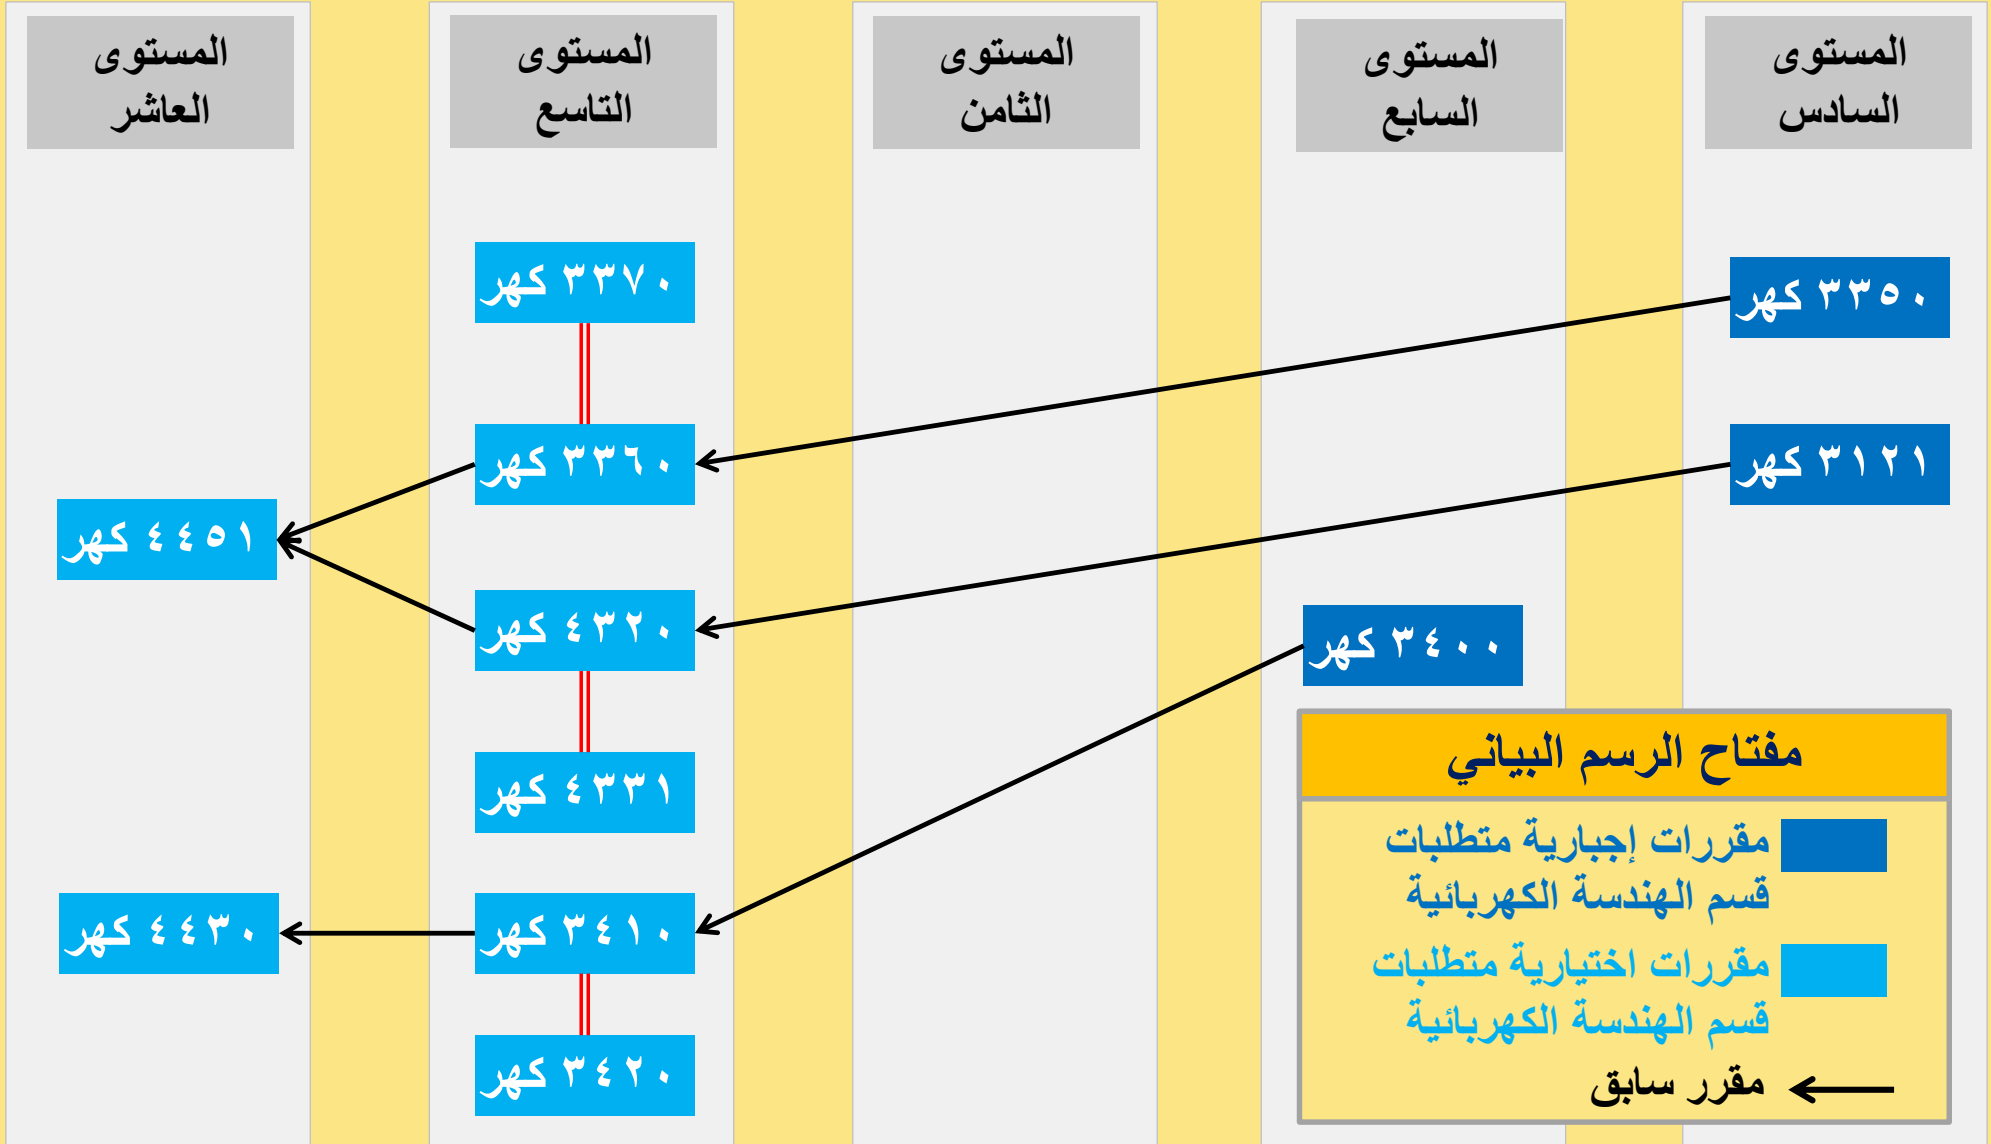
المستوى السادس

المستوى السابع

المستوى الثامن

المستوى التاسع

المستوى العاشر

كهر ٣٣٥٠

كهر ٣١٢١

كهر ٣٤٠٠

كهر ٣٣٧٠

كهر ٣٣٦٠

كهر ٤٣٢٠

كهر ٤٣٣١

كهر ٣٤١٠

كهر ٣٤٢٠

كهر ٤٤٥١

كهر ٤٤٣٠

مفتاح الرسم البياني

مقررات إجبارية متطلبات قسم الهندسة الكهربائية

مقررات اختيارية متطلبات قسم الهندسة الكهربائية

مقرر سابق